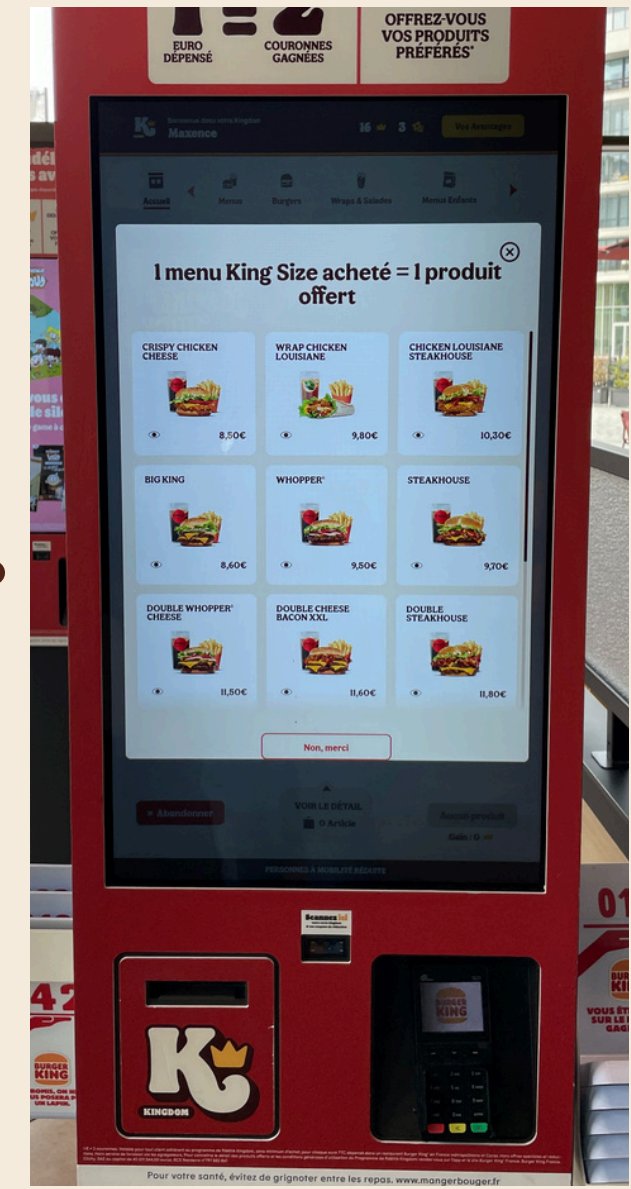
EURO DÉPENSÉ

COURONNES GAGNÉES

OFFREZ-VOUS VOS PRODUITS PRÉFÉRÉS*

Bienvenue dans votre Kingdom
Maxence

16

3

Vos Avantages

Accueil

Menus

Burgers

Wraps & Salades

Menus Enfants

1 menu King Size acheté = 1 produit offert

CRISPY CHICKEN CHEESE
8,50€

WRAP CHICKEN LOUISIANE
9,80€

CHICKEN LOUISIANE STEAKHOUSE
10,30€

BIG KING
8,60€

WHOPPER®
9,50€

STEAKHOUSE
9,70€

DOUBLE WHOPPER® CHEESE
11,50€

DOUBLE CHEESE BACON XXL
11,60€

DOUBLE STEAKHOUSE
11,80€

Non, merci

× Abandonner

VOIR LE DÉTAIL

0 Article

Ajouter produit

Gain : 0

PERSONNES À MOBILITÉ RÉDUITE

Scannez ici

KINGDOM

BURGER KING

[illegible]

Pour votre santé, évitez de grignoter entre les repas. www.mangerbouger.fr